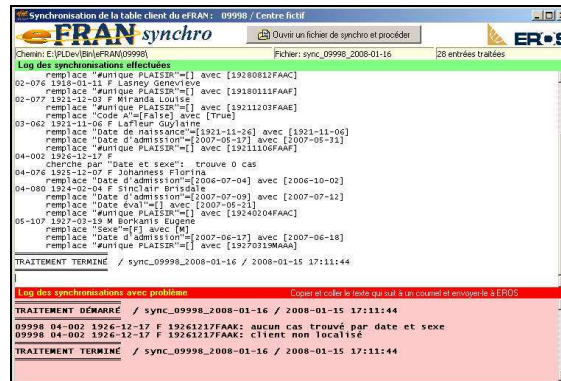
Synchronisation de la table client du eFRAN : 09998 / Centre fictif

eFRAN synchro

Ouvrir un fichier de synchro et procéder

ER

Chemin: E:\PLDev\Bin\eFRAN\09998\

Fichier: sync_09998_2008-01-16

28 entrées traitées

Log des synchronisations effectuées

remplace "#unique PLAISIR"=[] avec [19280812FAAC]
02-076 1918-01-11 F Lasney Genevieve
remplace "#unique PLAISIR"=[] avec [19180111FAAF]
02-077 1921-12-03 F Miranda Louise
remplace "#unique PLAISIR"=[] avec [19211203FAAE]
remplace "Code A"=[False] avec [True]
03-062 1921-11-06 F Lafleur Guylaine
remplace "Date de naissance"=[1921-11-26] avec [1921-11-06]
remplace "Date d'admission"=[2007-05-17] avec [2007-05-31]
remplace "#unique PLAISIR"=[] avec [19211106FAAF]
04-002 1926-12-17 F
cherche par "Date et sexe": trouve 0 cas
04-076 1925-12-07 F Johanness Florina
remplace "Date d'admission"=[2006-07-09] avec [2006-10-02]
04-080 1924-02-04 F Sinclair Brisdale
remplace "Date d'admission"=[2007-07-09] avec [2007-07-12]
remplace "Date éval"=[] avec [2007-05-21]
remplace "#unique PLAISIR"=[] avec [19240204FAAC]
05-107 1927-03-19 M Borkanis Eugene
remplace "Sexe"=[F] avec [M]
remplace "Date d'admission"=[2007-06-17] avec [2007-06-18]
remplace "#unique PLAISIR"=[] avec [19270319MAAA]

TRAITEMENT TERMINÉ / sync_09998_2008-01-16 / 2008-01-15 17:11:44

Log des synchronisations avec problème

Copier et coller le texte qui suit à un courriel et envoyer à EROS

TRAITEMENT DÉMARRÉ / sync_09998_2008-01-16 / 2008-01-15 17:11:44

09998 04-002 1926-12-17 F 19261217FAAK: aucun cas trouvé par date et sexe
09998 04-002 1926-12-17 F 19261217FAAK: client non localisé

TRAITEMENT TERMINÉ / sync_09998_2008-01-16 / 2008-01-15 17:11:44